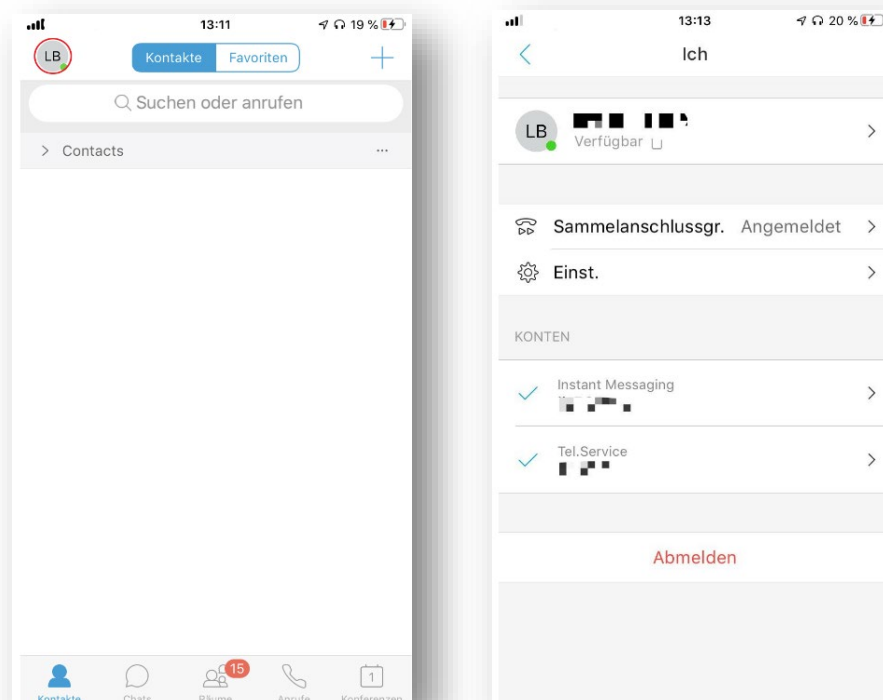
13:11 19 %

LB

Kontakte Favoriten

+

Suchen oder anrufen

> Contacts ...

Kontakte Chats 15 Räume Anrufe 1 Konferenzen

13:13 20 %

<

Ich

LB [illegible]
Verfügbar

>

Sammelanschlussgr. Angemeldet >

Einst. >

KONTEN

Instant Messaging
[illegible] >

Tel.Service
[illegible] >

Abmelden